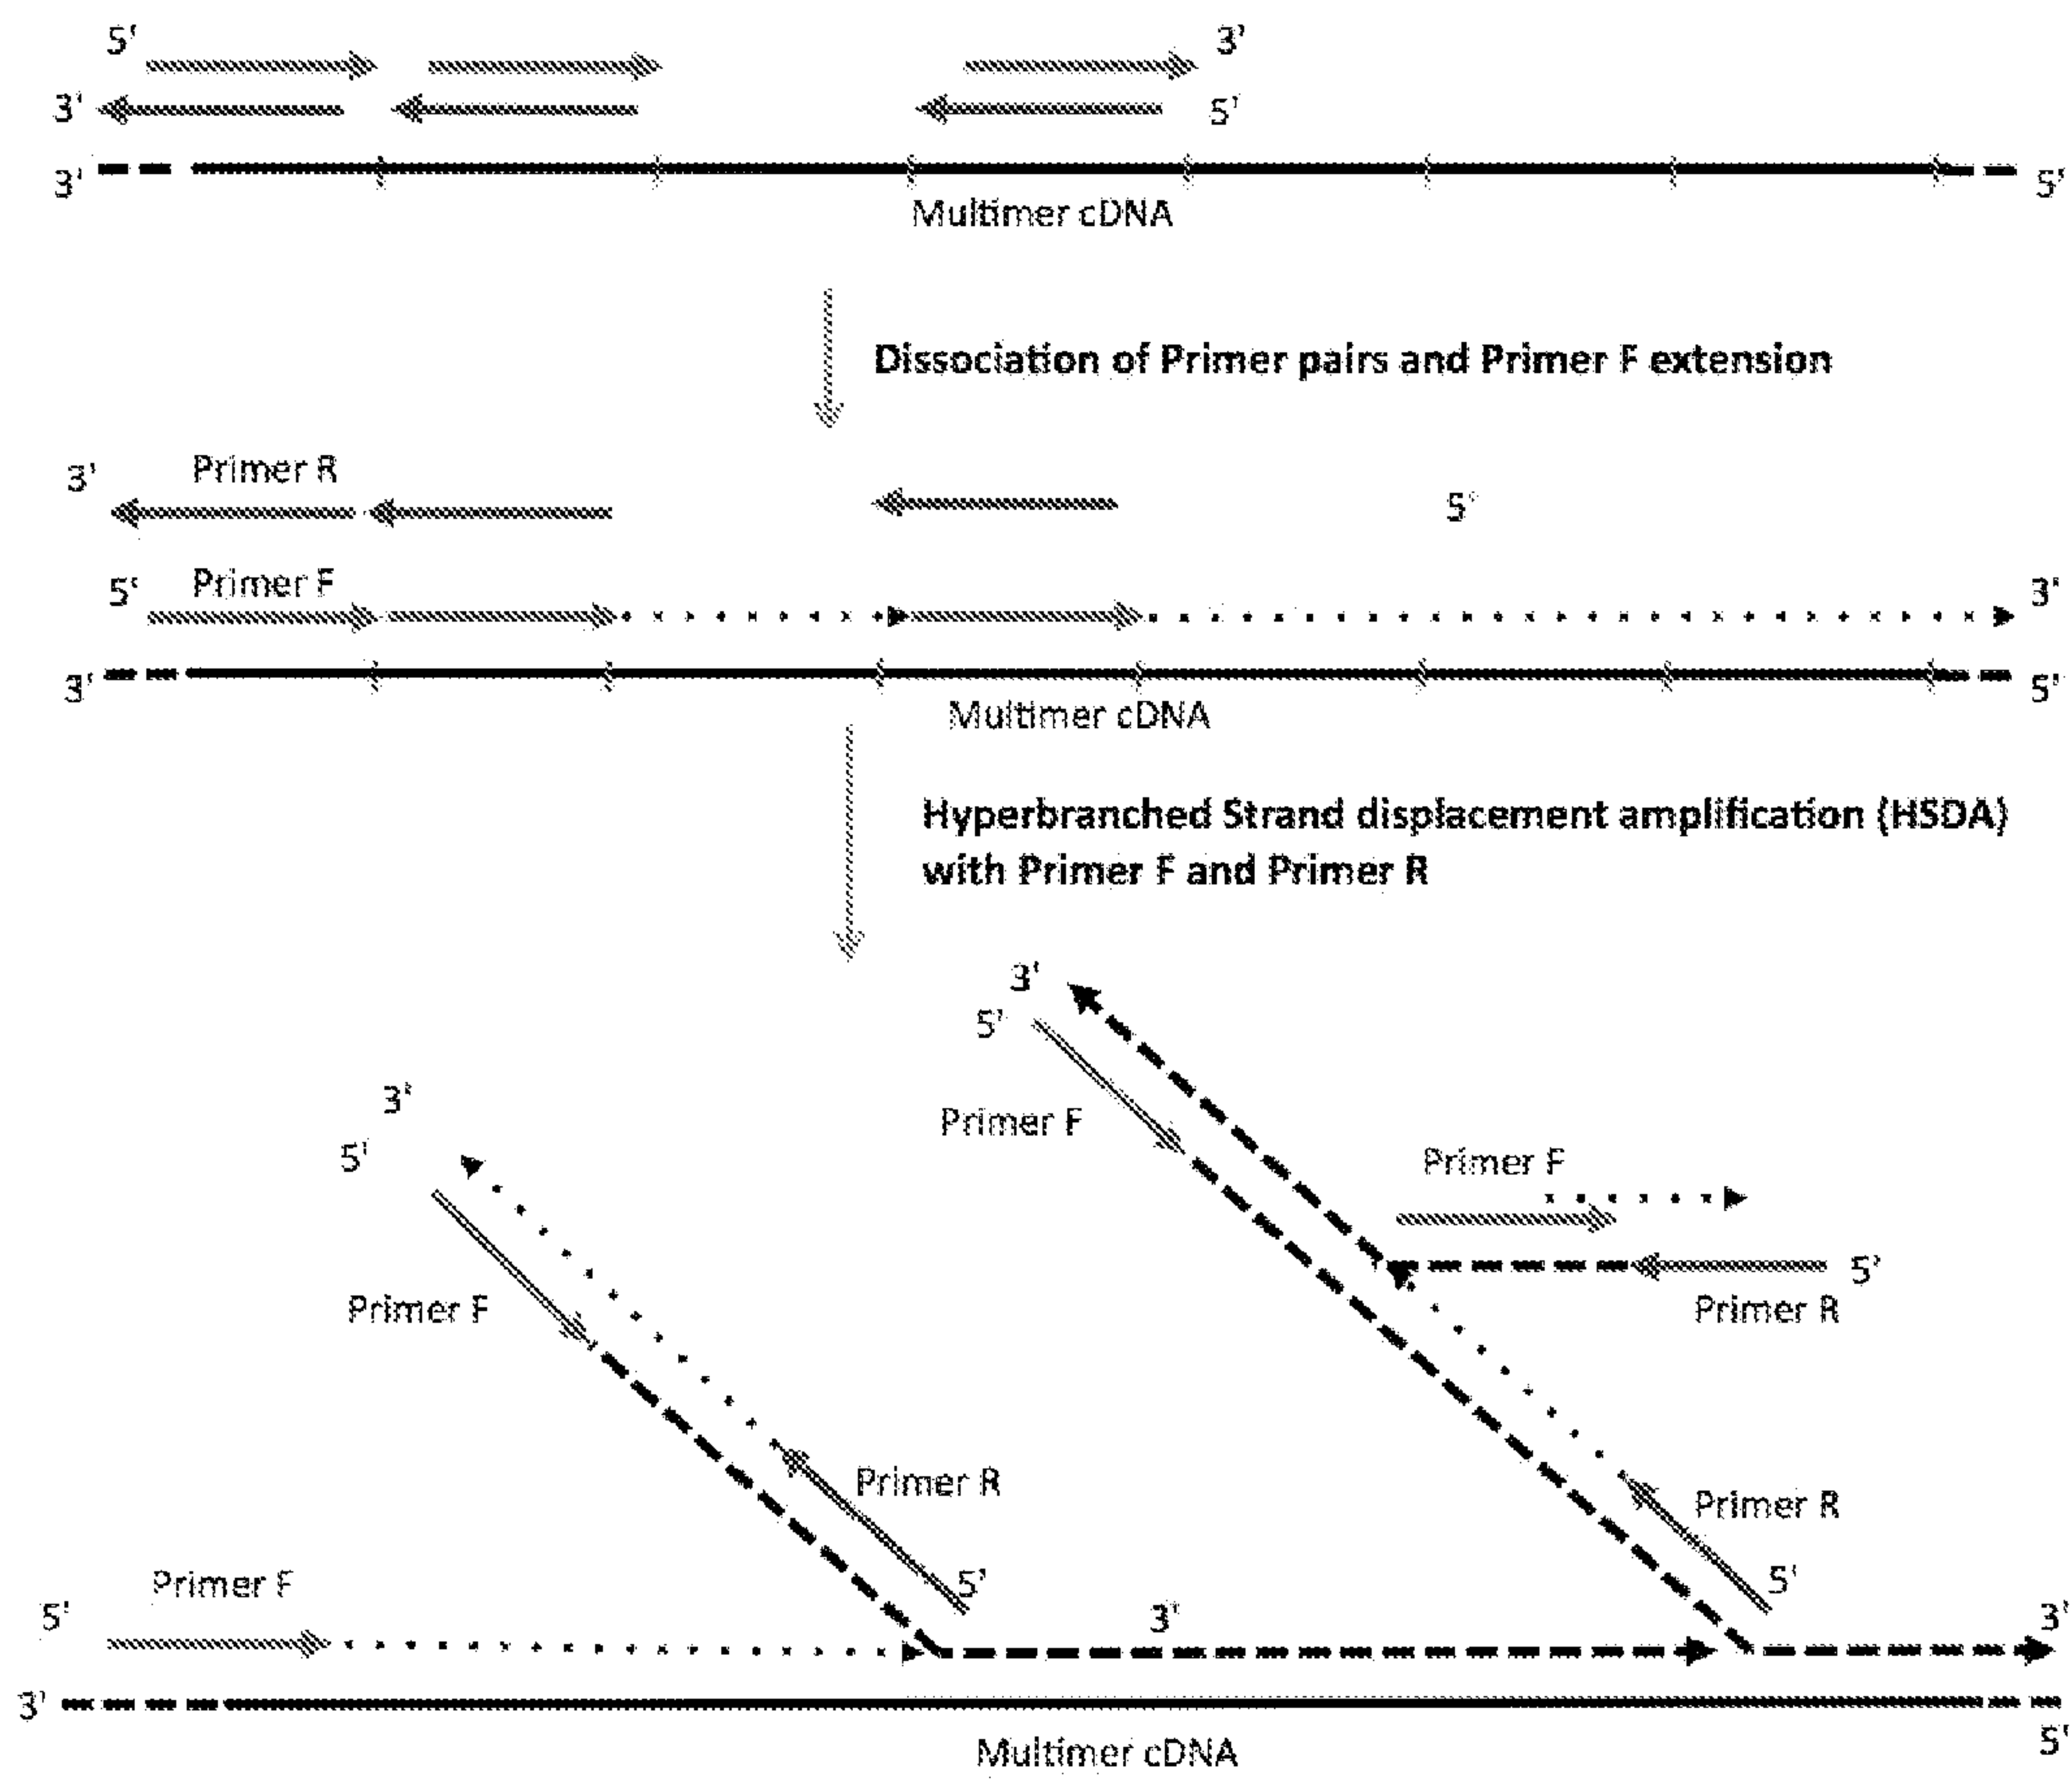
5'
3'
3'
5'
3'
5'
Multimer cDNA

Dissociation of Primer pairs and Primer F extension

3'
Primer R
5'
5'
Primer F
3'
3'
5'
Multimer cDNA

Hyperbranched Strand displacement amplification (HSDA) with Primer F and Primer R

3'
5'
Primer F
3'
5'
Primer F
Primer F
5'
Primer R
Primer F
Primer R
5'
Primer R
5'
Primer F
5'
3'
3'
3'
Multimer cDNA
5'